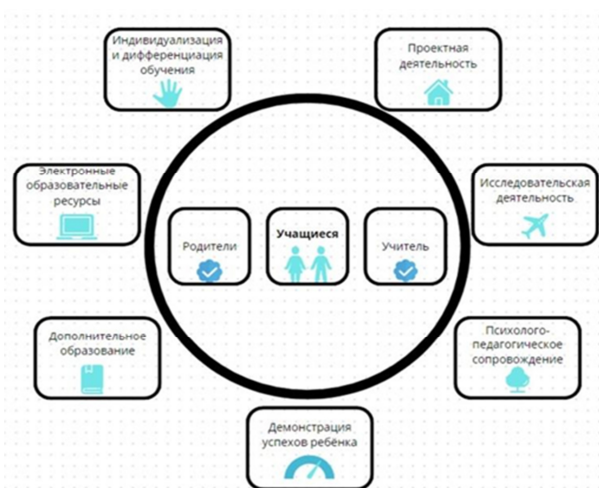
Индивидуализация и дифференциация обучения

Проектная деятельность

Электронные образовательные ресурсы

Родители

Учащиеся

Учитель

Исследовательская деятельность

Дополнительное образование

Психолого-педагогическое сопровождение

Демонстрация успехов ребёнка